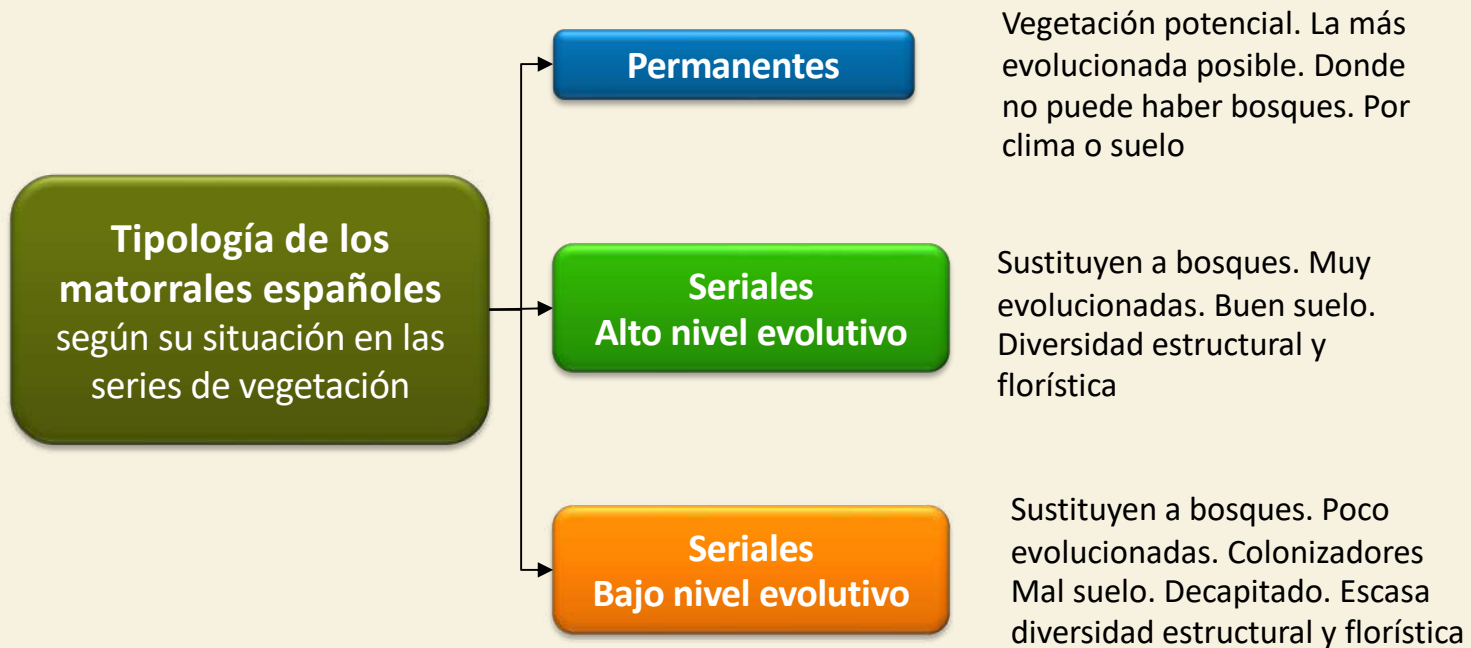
**Tipología de los matorrales españoles** según su situación en las series de vegetación

**Permanentes**

Vegetación potencial. La más evolucionada posible. Donde no puede haber bosques. Por clima o suelo

**Seriales Alto nivel evolutivo**

Sustituyen a bosques. Muy evolucionadas. Buen suelo. Diversidad estructural y florística

**Seriales Bajo nivel evolutivo**

Sustituyen a bosques. Poco evolucionadas. Colonizadores Mal suelo. Decapitado. Escasa diversidad estructural y florística